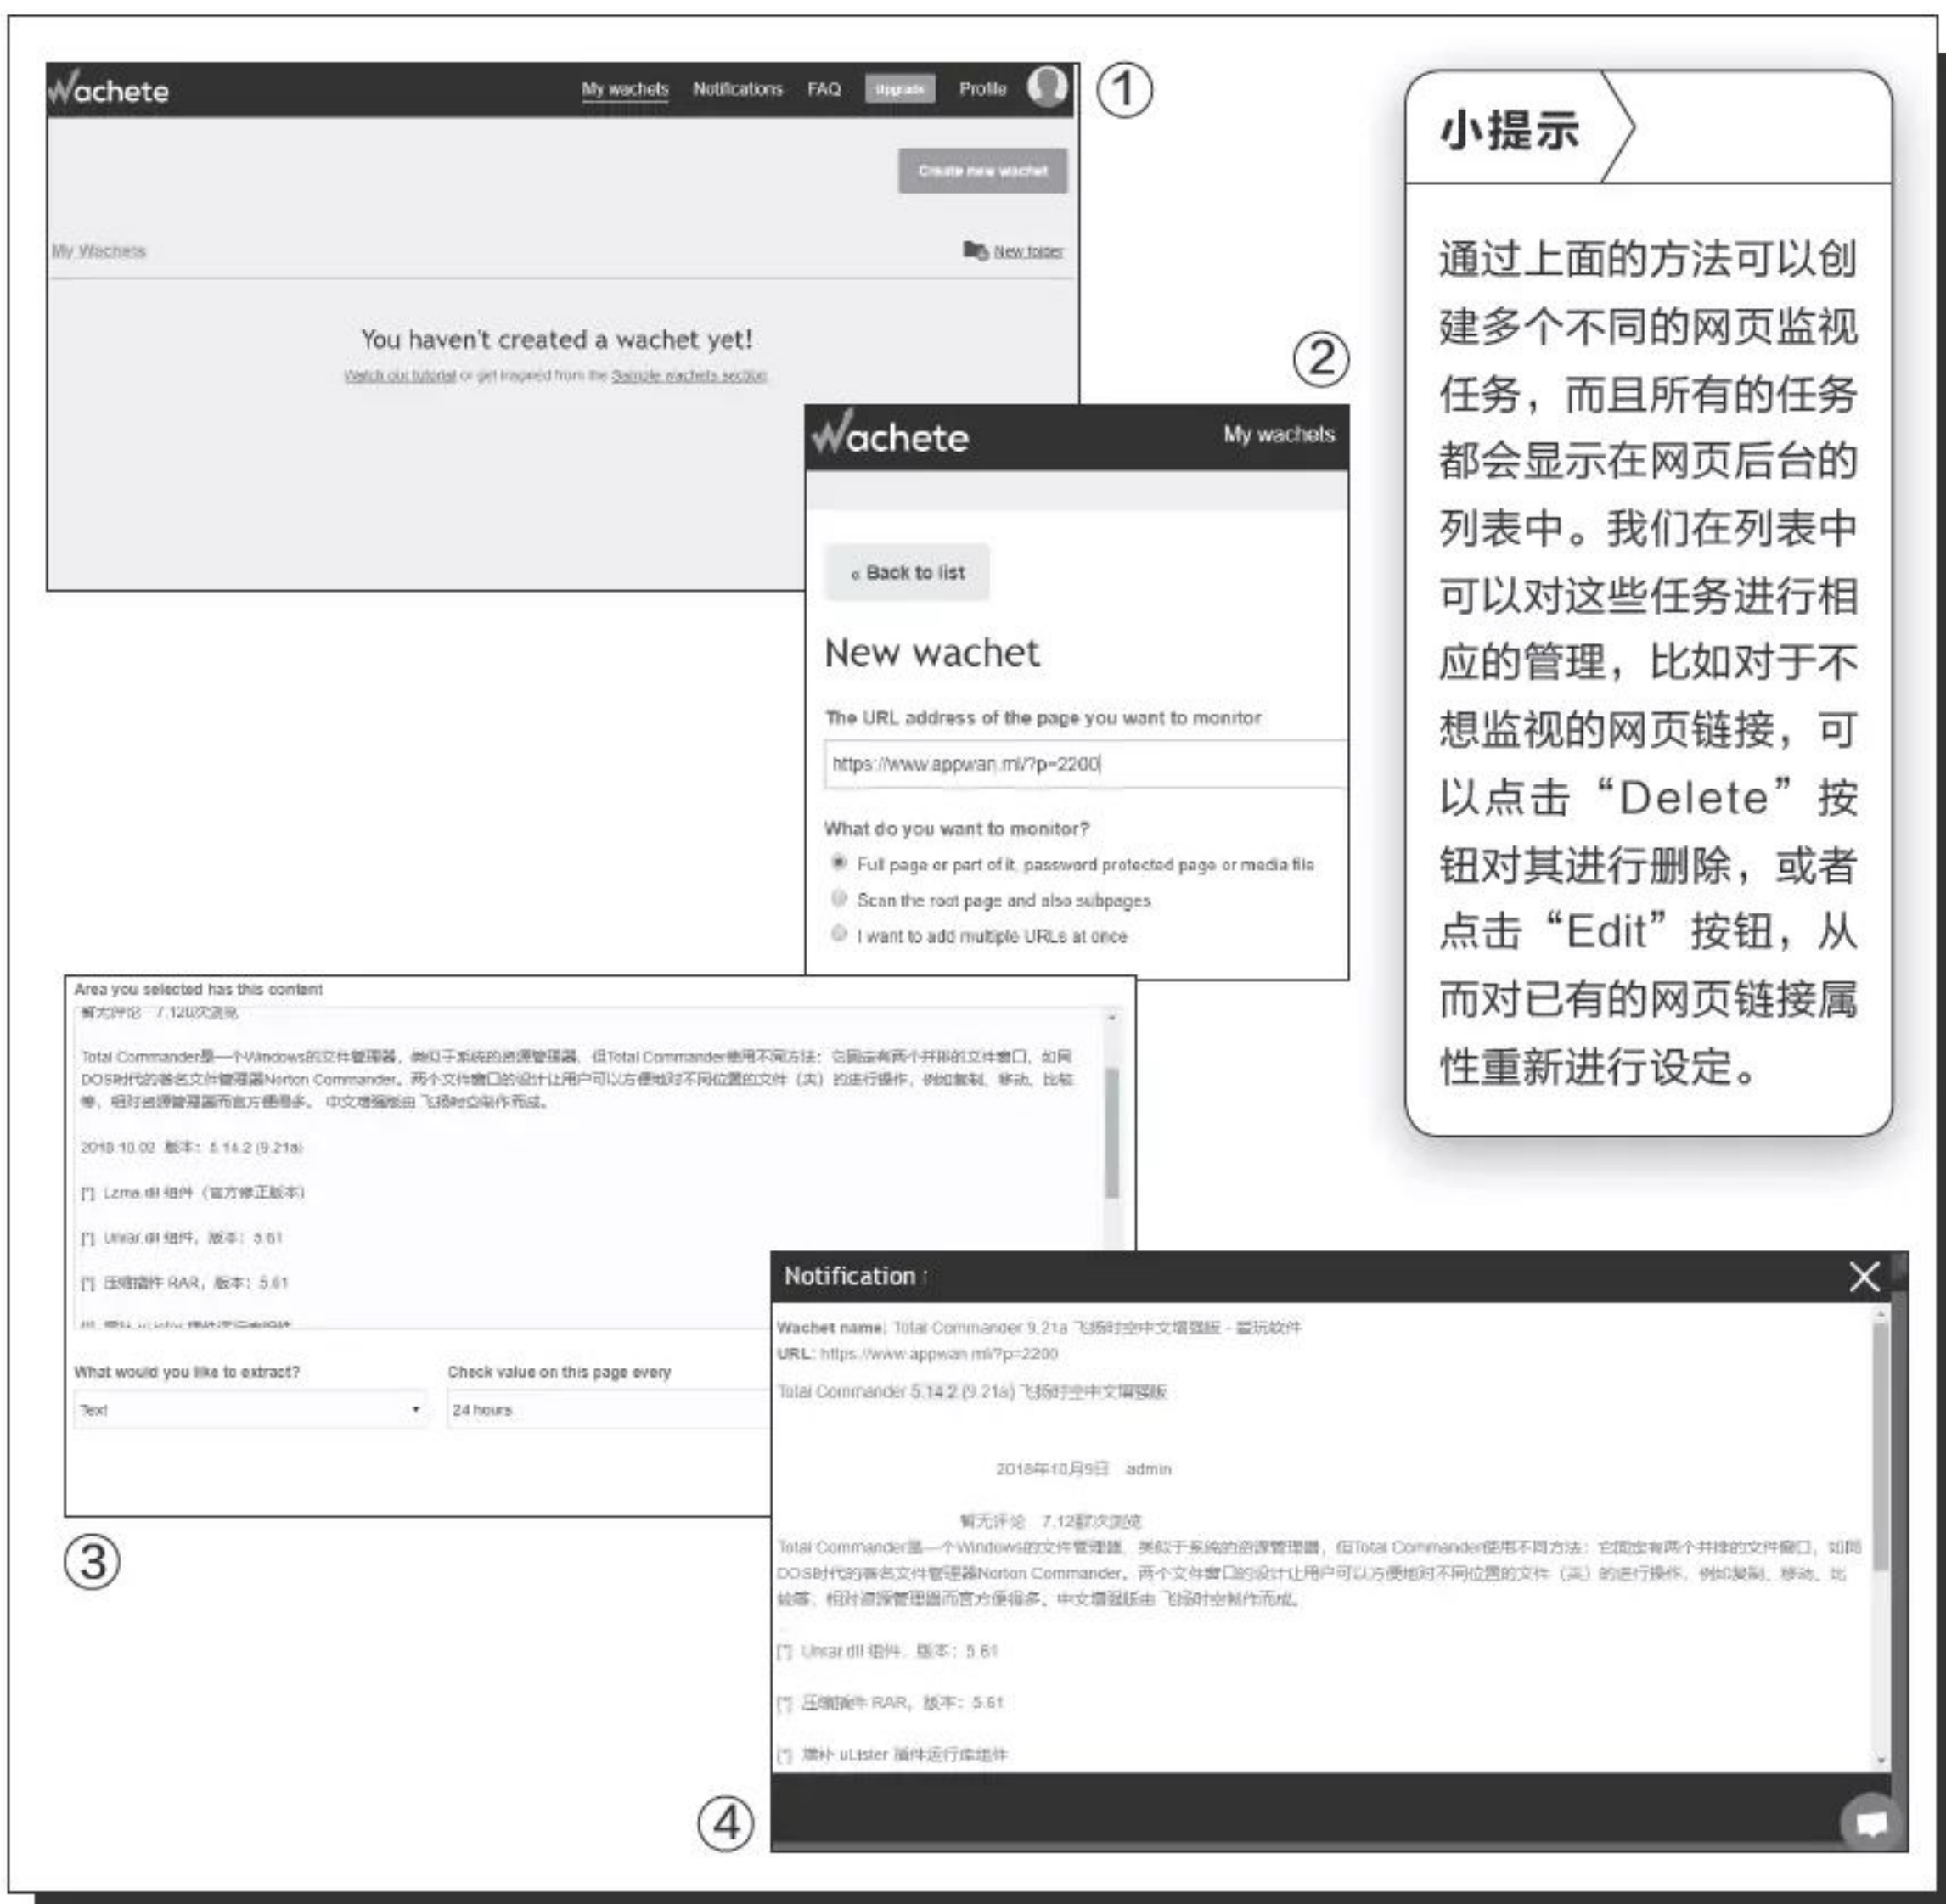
Wachete My wachets Notifications FAQ Upgrade Profile

①

Create new wachet

My Wachets

New folder

You haven't created a wachet yet!

Watch our tutorial or get inspired from the Sample wachets section

②

Wachete My wachets

« Back to list

New wachet

The URL address of the page you want to monitor

https://www.appwan.ml/?p=2200

What do you want to monitor?

Full page or part of it, password protected page or media file

Scan the root page and also subpages

I want to add multiple URLs at once

小提示

通过上面的方法可以创建多个不同的网页监视任务，而且所有的任务都会显示在网页后台的列表中。我们在列表中可以对这些任务进行相应的管理，比如对于不想监视的网页链接，可以点击“Delete”按钮对其进行删除，或者点击“Edit”按钮，从而对已有的网页链接属性重新进行设定。

Area you selected has this content

暂无评论 7.120次浏览

Total Commander是一个Windows的文件管理器，类似于系统的资源管理器，但Total Commander使用不同方法：它固定有两个并排的文件窗口，如同DOS时代的著名文件管理器Norton Commander。两个文件窗口的设计让用户可以方便地对不同位置的文件（夹）的进行操作，例如复制、移动、比较等，相对资源管理器而言方便得多。中文增强版由 飞扬时空制作而成。

2018.10.02 版本：5.14.2 (9.21a)

[*] Lzma.dll 组件（官方修正版本）

[*] Unrar.dll 组件，版本：5.61

[*] 压缩插件 RAR，版本：5.61

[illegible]

What would you like to extract?

Text

Check value on this page every

24 hours

③

Notification

Wachet name: Total Commander 9.21a 飞扬时空中文增强版 - 爱玩软件

URL: https://www.appwan.ml/?p=2200

Total Commander 5.14.2 (9.21a) 飞扬时空中文增强版

2018年10月9日 admin

暂无评论 7.12剧次浏览

Total Commander是一个Windows的文件管理器，类似于系统的资源管理器，但Total Commander使用不同方法：它固定有两个并排的文件窗口，如同DOS时代的著名文件管理器Norton Commander。两个文件窗口的设计让用户可以方便地对不同位置的文件（夹）的进行操作，例如复制、移动、比较等，相对资源管理器而言方便得多。中文增强版由 飞扬时空制作而成。

[*] Unrar.dll 组件，版本：5.61

[*] 压缩插件 RAR，版本：5.61

[*] 增补 uLister 插件运行库组件

④